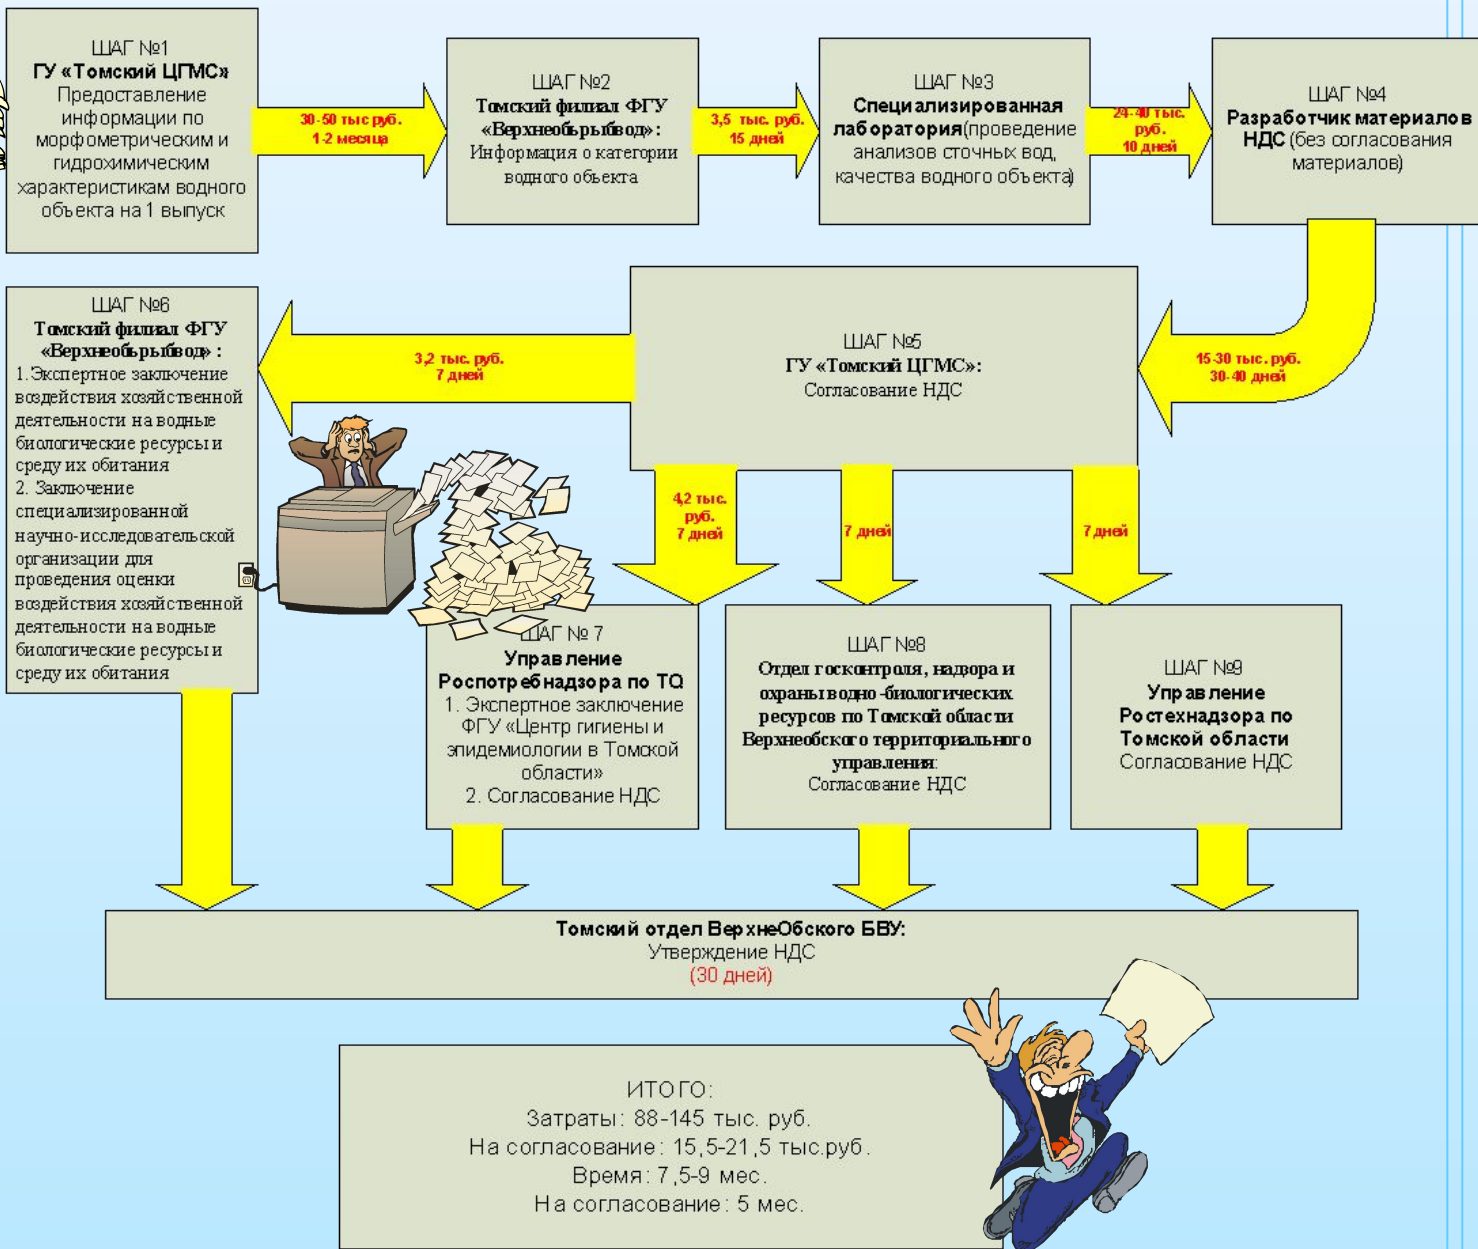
ШАГ №1
ГУ «Томский ЦГМС»
Предоставление информации по морфометрическим и гидрохимическим характеристикам водного объекта на 1 выпуск

30-50 тыс руб.
1-2 месяца

ШАГ №2
Томский филиал ФГУ «Верхнеобьрыбвод»:
Информация о категории водного объекта

3,5 тыс. руб.
15 дней

ШАГ №3
Специализированная лаборатория(проведение анализов сточных вод, качества водного объекта)

24-40 тыс. руб.
10 дней

ШАГ №4
Разработчик материалов НДС (без согласования материалов)

15-30 тыс. руб.
30-40 дней

ШАГ №5
ГУ «Томский ЦГМС»:
Согласование НДС

3,2 тыс. руб.
7 дней

ШАГ №6
Томский филиал ФГУ «Верхнеобьрыбвод»:
1.Экспертное заключение воздействия хозяйственной деятельности на водные биологические ресурсы и среду их обитания
2. Заключение специализированной научно-исследовательской организации для проведения оценки воздействия хозяйственной деятельности на водные биологические ресурсы и среду их обитания

4,2 тыс. руб.
7 дней

7 дней

7 дней

ШАГ № 7
Управление Роспотребнадзора по ТО
1. Экспертное заключение ФГУ «Центр гигиены и эпидемиологии в Томской области»
2. Согласование НДС

ШАГ №8
Отдел госконтроля, надзора и охраны водно-биологических ресурсов по Томской области Верхнеобского территориального управления:
Согласование НДС

ШАГ №9
Управление Ростехнадзора по Томской области
Согласование НДС

Томский отдел ВерхнеОбского БВУ:
Утверждение НДС
(30 дней)

ИТОГО:
Затраты: 88-145 тыс. руб.
На согласование: 15,5-21,5 тыс.руб.
Время: 7,5-9 мес.
На согласование: 5 мес.